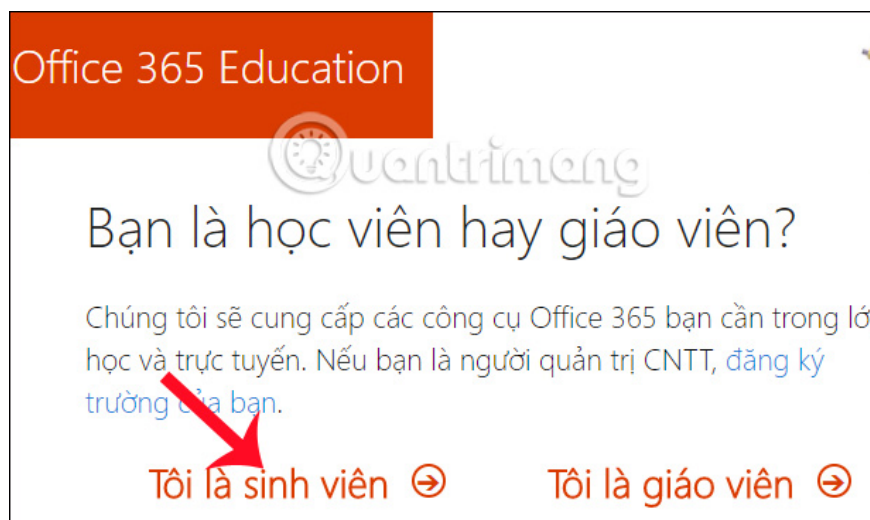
Office 365 Education

Quantrimang

Bạn là học viên hay giáo viên?

Chúng tôi sẽ cung cấp các công cụ Office 365 bạn cần trong lớ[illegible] học và trực tuyến. Nếu bạn là người quản trị CNTT, đăng ký trường của bạn.

Tôi là sinh viên ➔ Tôi là giáo viên ➔